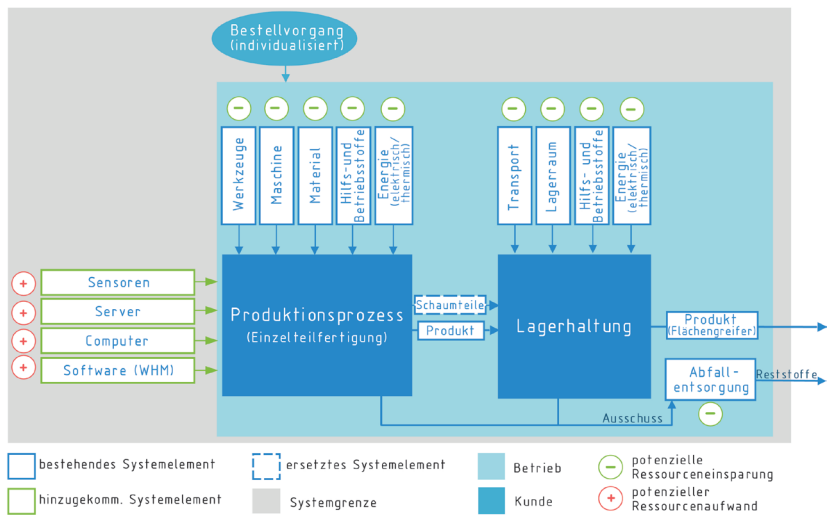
Bestellvorgang
(individualisiert)

Werkzeuge

Maschine

Material

Hilfs- und Betriebsstoffe

Energie (elektrisch/ thermisch)

Transport

Lagerraum

Hilfs- und Betriebsstoffe

Energie (elektrisch/ thermisch)

Sensoren

Server

Computer

Software (WHM)

Produktionsprozess
(Einzelteilfertigung)

Schaumteile

Produkt

Lagerhaltung

Produkt
(Flächengreifer)

Abfallentsorgung

Reststoffe

Ausschuss

bestehendes Systemelement

ersetztes Systemelement

Betrieb

potenzielle Ressourceneinsparung

hinzugekomm. Systemelement

Systemgrenze

Kunde

potenzieller Ressourcenaufwand